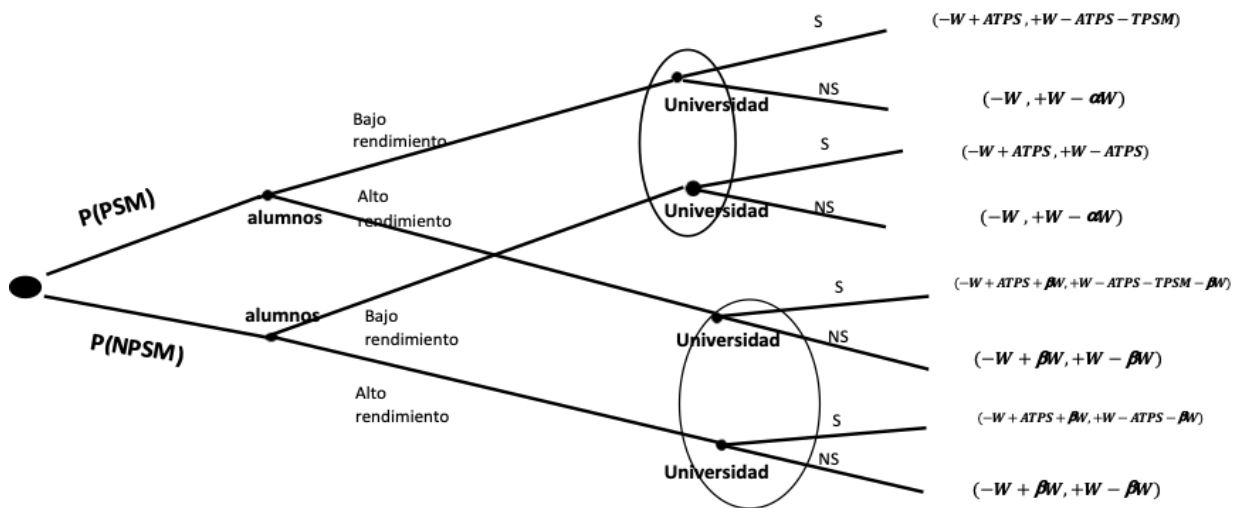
S
$(-W + ATPS, +W - ATPS - TPSM)$
NS
Universidad
$(-W, +W - \alpha W)$
Bajo rendimiento
S
$(-W + ATPS, +W - ATPS)$
P(PSM)
alumnos
Alto rendimiento
Universidad
NS
$(-W, +W - \alpha W)$
S
$(-W + ATPS + \beta W, +W - ATPS - TPSM - \beta W)$
alumnos
Bajo rendimiento
Universidad
NS
P(NPSM)
$(-W + \beta W, +W - \beta W)$
Alto rendimiento
S
$(-W + ATPS + \beta W, +W - ATPS - \beta W)$
Universidad
NS
$(-W + \beta W, +W - \beta W)$